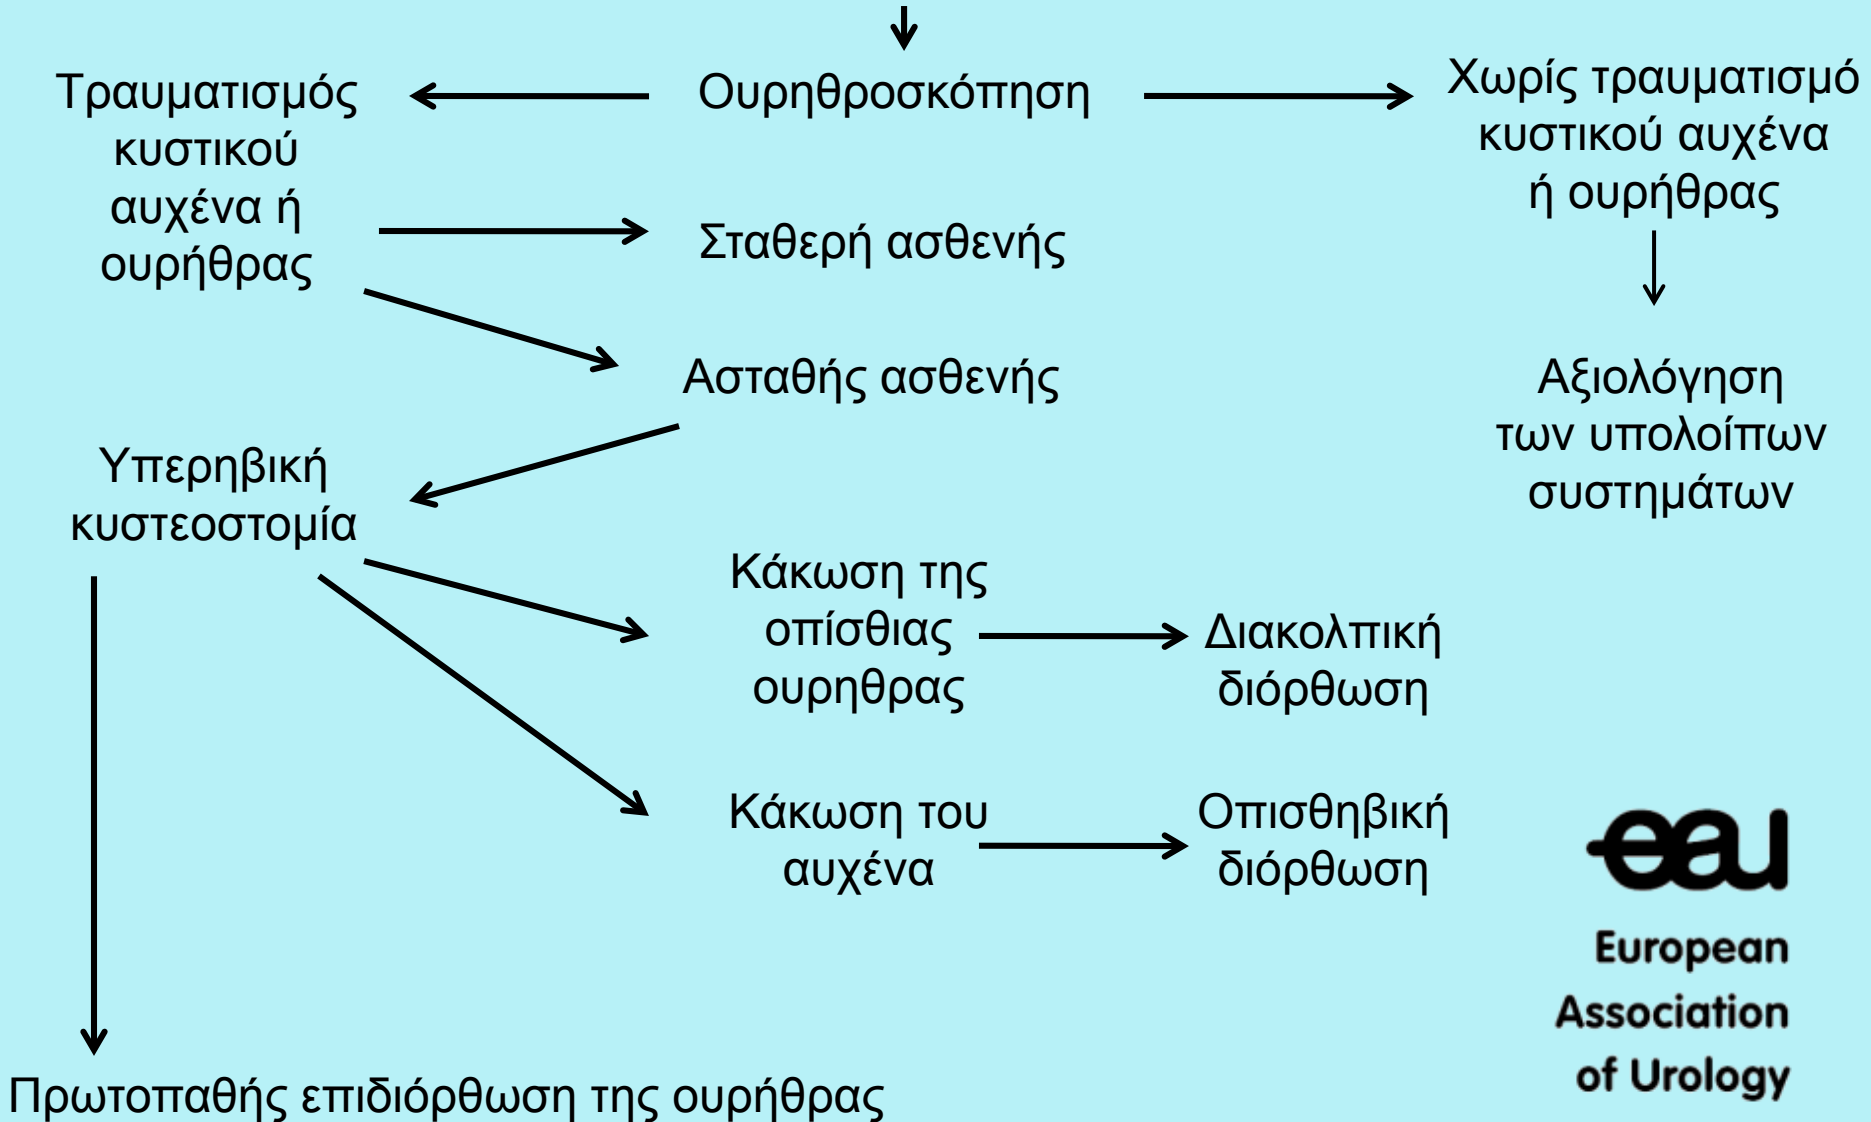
Ουρηθροσκόπηση

Τραυματισμός κυστικού αυχένα ή ουρήθρας

Χωρίς τραυματισμό κυστικού αυχένα ή ουρήθρας

Σταθερή ασθενής

Ασταθής ασθενής

Αξιολόγηση των υπολοίπων συστημάτων

Υπερηβική κυστεοστομία

Κάκωση της οπίσθιας ουρηθρας

Διακολπική διόρθωση

Κάκωση του αυχένα

Οπισθηβική διόρθωση

Πρωτοπαθής επιδιόρθωση της ουρήθρας

eau
European Association of Urology